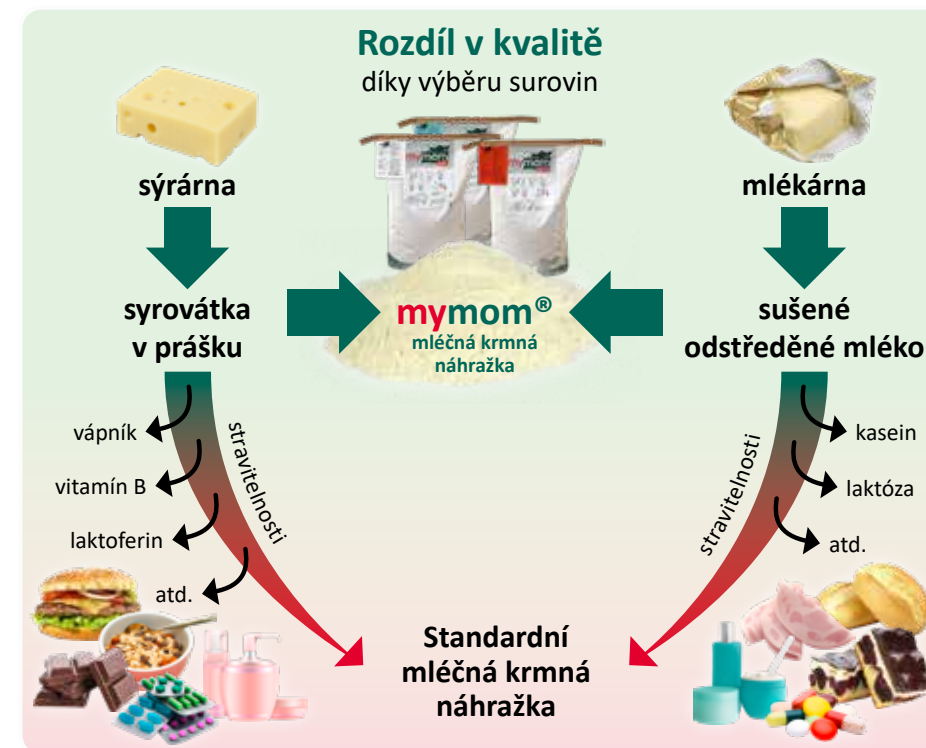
Rozdíl v kvalitě
díky výběru surovin

sýrárna

syrovátka v prášku

vápník

vitamín B

laktoferin

atd.

stravitelnosti

mymom®
mléčná krmná náhražka

mlékárna

sušené odstředěné mléko

kasein

laktóza

atd.

stravitelnosti

Standardní mléčná krmná náhražka